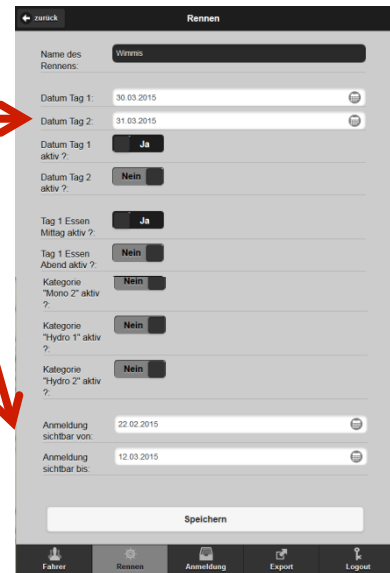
zurück

Rennen

Name des Rennens:

Wimmis

Datum Tag 1:

30.03.2015

Datum Tag 2:

31.03.2015

Datum Tag 1 aktiv ?:

Ja

Datum Tag 2 aktiv ?:

Nein

Tag 1 Essen Mittag aktiv ?:

Ja

Tag 1 Essen Abend aktiv ?:

Nein

Kategorie "Mono 2" aktiv ?:

Nein

Kategorie "Hydro 1" aktiv ?:

Nein

Kategorie "Hydro 2" aktiv ?:

Nein

Anmeldung sichtbar von:

22.02.2015

Anmeldung sichtbar bis:

12.03.2015

Speichern

Fahrer

Rennen

Anmeldung

Export

Logout